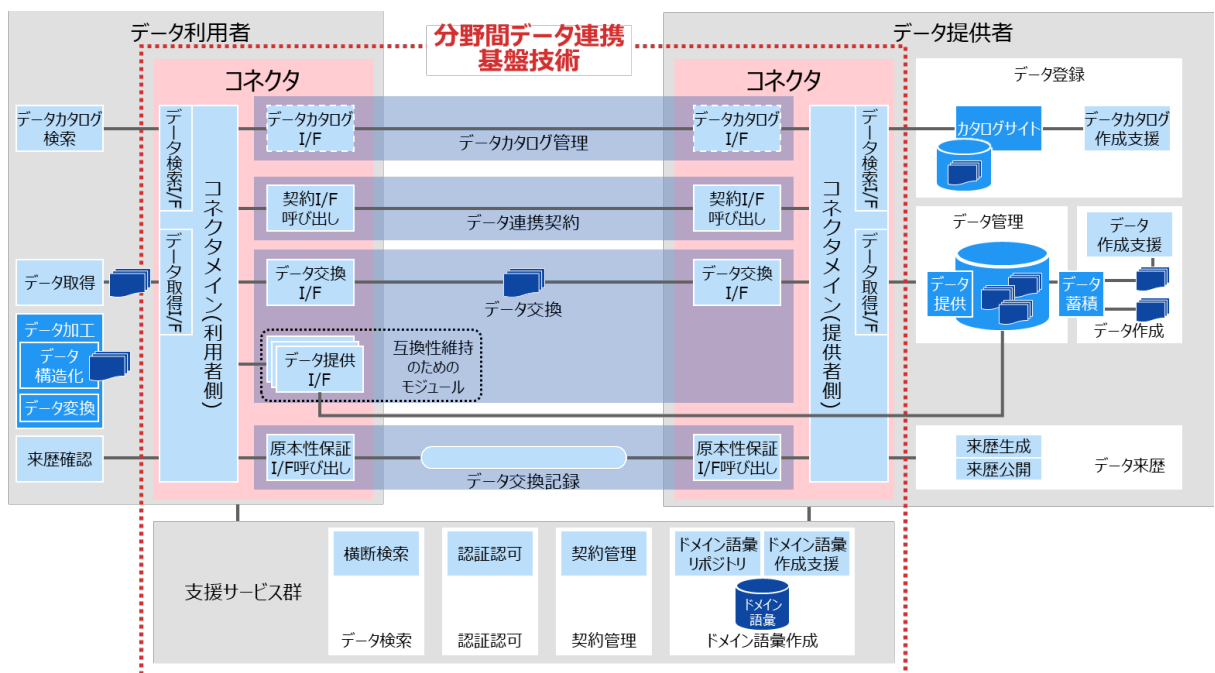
データ利用者

分野間データ連携基盤技術

データ提供者

コネクタ

コネクタ

データカタログ検索

データ検索I/F

コネクタメイン(利用者側)

データカタログI/F

データカタログ管理

データカタログI/F

コネクタメイン(提供者側)

データ検索I/F

データ登録

カタログサイト

データカタログ作成支援

契約I/F呼び出し

データ連携契約

契約I/F呼び出し

データ管理

データ作成支援

データ取得

データ取得I/F

データ交換I/F

データ交換

データ交換I/F

データ取得I/F

データ提供

データ蓄積

データ作成

データ加工

データ構造化

データ変換

データ提供I/F

互換性維持のためのモジュール

来歴確認

原本性保証I/F呼び出し

データ交換記録

原本性保証I/F呼び出し

来歴生成

来歴公開

データ来歴

支援サービス群

横断検索

データ検索

認証認可

認証認可

契約管理

契約管理

ドメイン語彙リポジトリ

ドメイン語彙作成支援

ドメイン語彙

ドメイン語彙作成